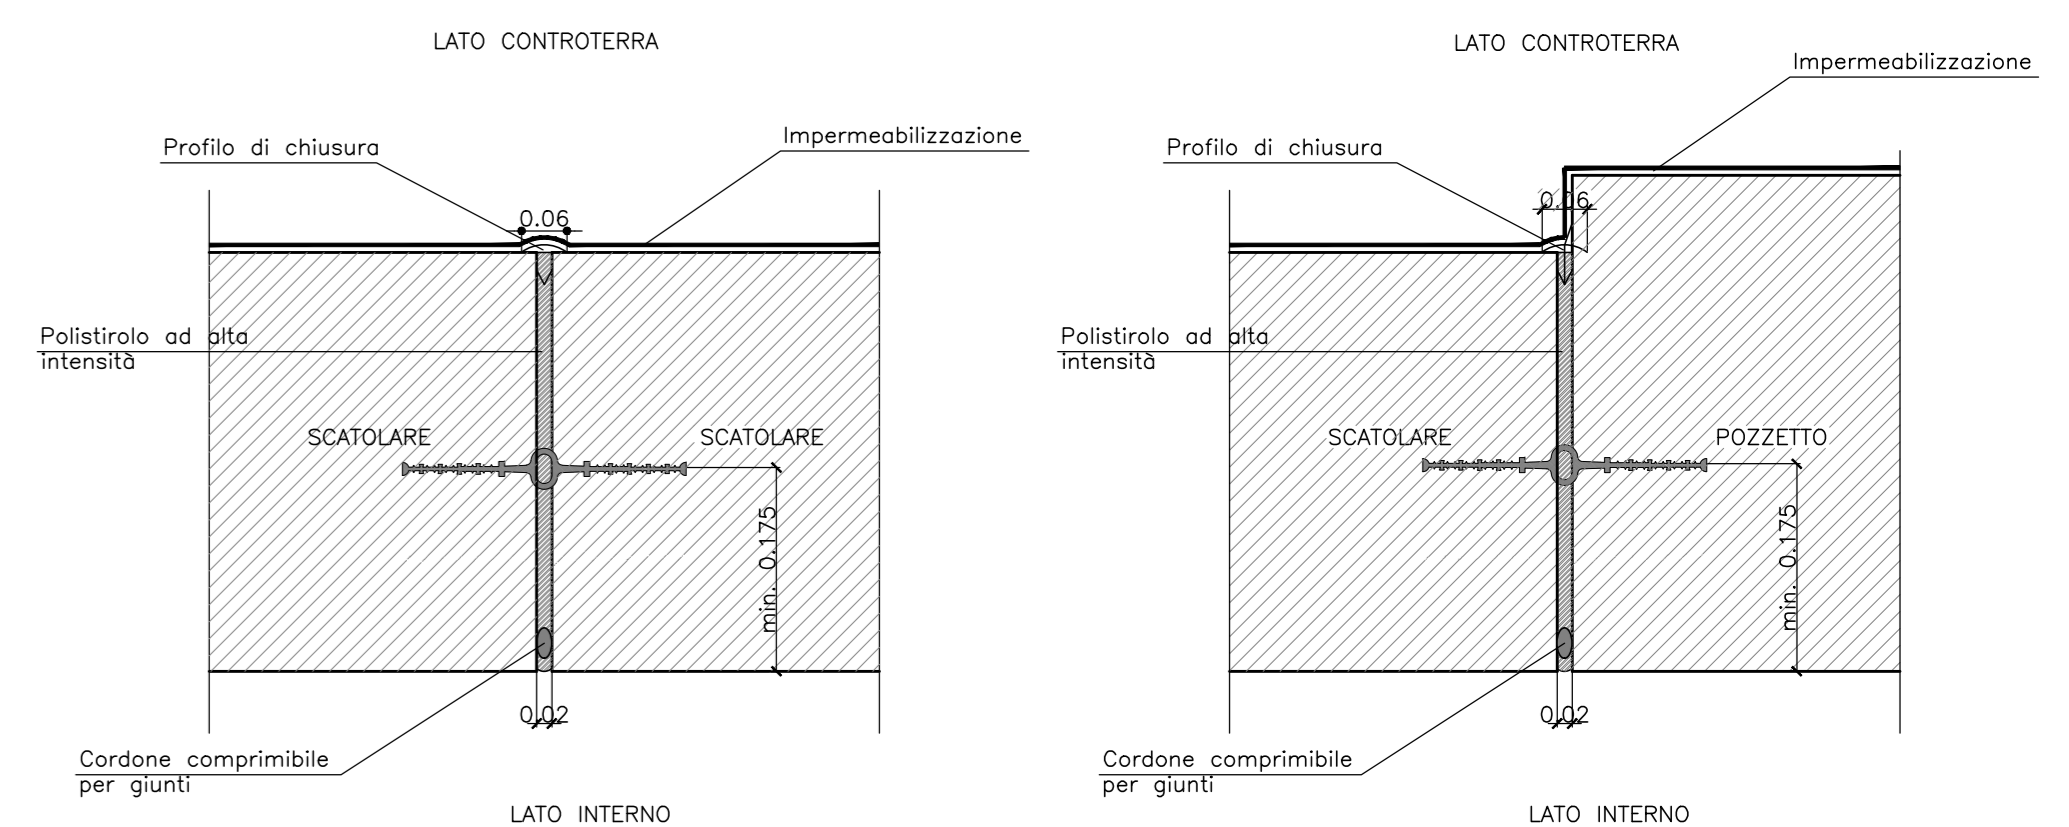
LATO CONTROTERRA

Profilo di chiusura

Impermeabilizzazione

0.06

Polistirolo ad alta intensità

SCATOLARE

SCATOLARE

min. 0.175

0.02

Cordone comprimibile per giunti

LATO INTERNO

LATO CONTROTERRA

Impermeabilizzazione

Profilo di chiusura

0.06

Polistirolo ad alta intensità

SCATOLARE

POZZETTO

min. 0.175

0.02

Cordone comprimibile per giunti

LATO INTERNO